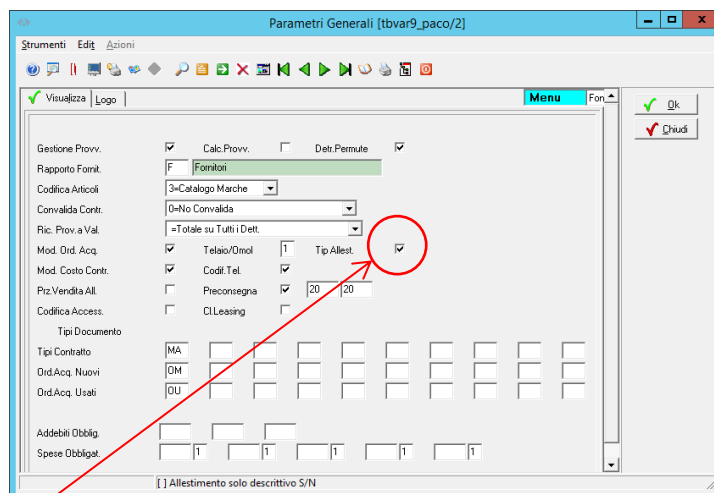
Parametri Generali [tbvar9_paco/2]

Strumenti Edit Azioni

Visualizza Logo

Menu Fon

Ok

Chiudi

Gestione Provv. Calc.Provv. Detr.Permute

Rapporto Fornit. F Fornitori

Codifica Articoli 3=Catalogo Marche

Convalida Contr. 0=No Convalida

Ric. Prov.a Val. =Totale su Tutti i Dett.

Mod. Ord. Acq. Telaio/Omol 1 Tip Allest.

Mod. Costo Contr. Codif.Tel.

Prz.Vendita All. Preconsegna 20 20

Codifica Access. Cl.Leasing

Tipi Documento

Tipi Contratto MA

Ord.Acq. Nuovi OM

Ord.Acq. Usati OU

Addebiti Obblig.

Spese Obbligat. 1 1 1 1 1

[ ] Allestimento solo descrittivo S/N